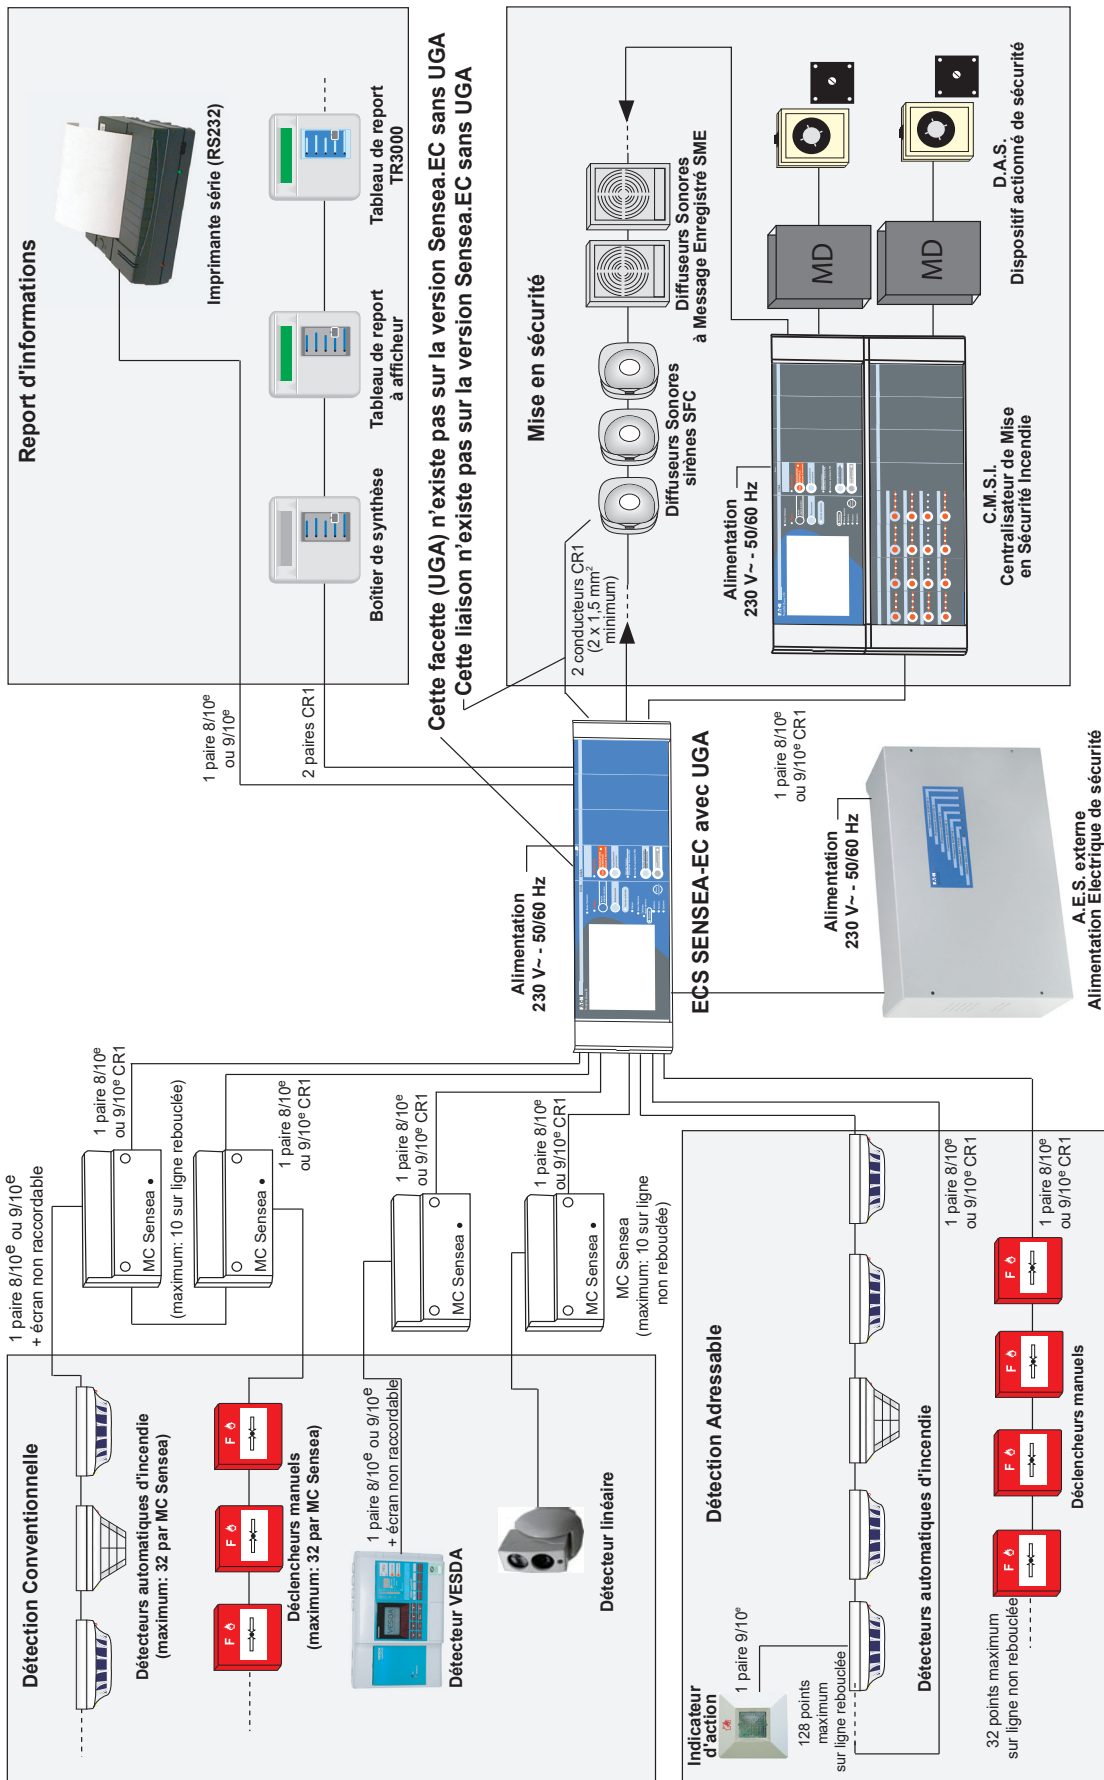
Report d'informations

Imprimante série (RS232)

Tableau de report TR3000

Tableau de report à afficheur

Boîtier de synthèse

Cette facette (UGA) n'existe pas sur la version Sensea.EC sans UGA
Cette liaison n'existe pas sur la version Sensea.EC sans UGA

Mise en sécurité

Diffuseurs Sonores à Message Enregistré SME

Diffuseurs Sonores sirènes SFC

2 conducteurs CR1 (2 x 1,5 mm$^2$ minimum)

MD

MD

D.A.S. Dispositif actionné de sécurité

Alimentation 230 V~ - 50/60 Hz

C.M.S.I. Centralisateur de Mise en Sécurité Incendie

1 paire 8/10$^e$ ou 9/10$^e$

2 paires CR1

1 paire 8/10$^e$ ou 9/10$^e$ CR1

Alimentation 230 V~ - 50/60 Hz

ECS SENSEA-EC avec UGA

Alimentation 230 V~ - 50/60 Hz

A.E.S. externe Alimentation Electrique de sécurité

1 paire 8/10$^e$ ou 9/10$^e$ + écran non raccordable

1 paire 8/10$^e$ ou 9/10$^e$ CR1

MC Sensea

1 paire 8/10$^e$ ou 9/10$^e$ CR1

MC Sensea

(maximum: 10 sur ligne rebouclée)

1 paire 8/10$^e$ ou 9/10$^e$ CR1

MC Sensea

1 paire 8/10$^e$ ou 9/10$^e$ CR1

MC Sensea

MC Sensea (maximum: 10 sur ligne non rebouclée)

Détection Conventionnelle

Détecteurs automatiques d'incendie (maximum: 32 par MC Sensea)

Déclencheurs manuels (maximum: 32 par MC Sensea)

1 paire 8/10$^e$ ou 9/10$^e$ + écran non raccordable

Détecteur VESDA

Détecteur linéaire

Détection Adressable

1 paire 8/10$^e$ ou 9/10$^e$ CR1

1 paire 8/10$^e$ ou 9/10$^e$ CR1

Indicateur d'action

1 paire 9/10$^e$

128 points maximum sur ligne rebouclée

Détecteurs automatiques d'incendie

32 points maximum sur ligne non rebouclée

Déclencheurs manuels